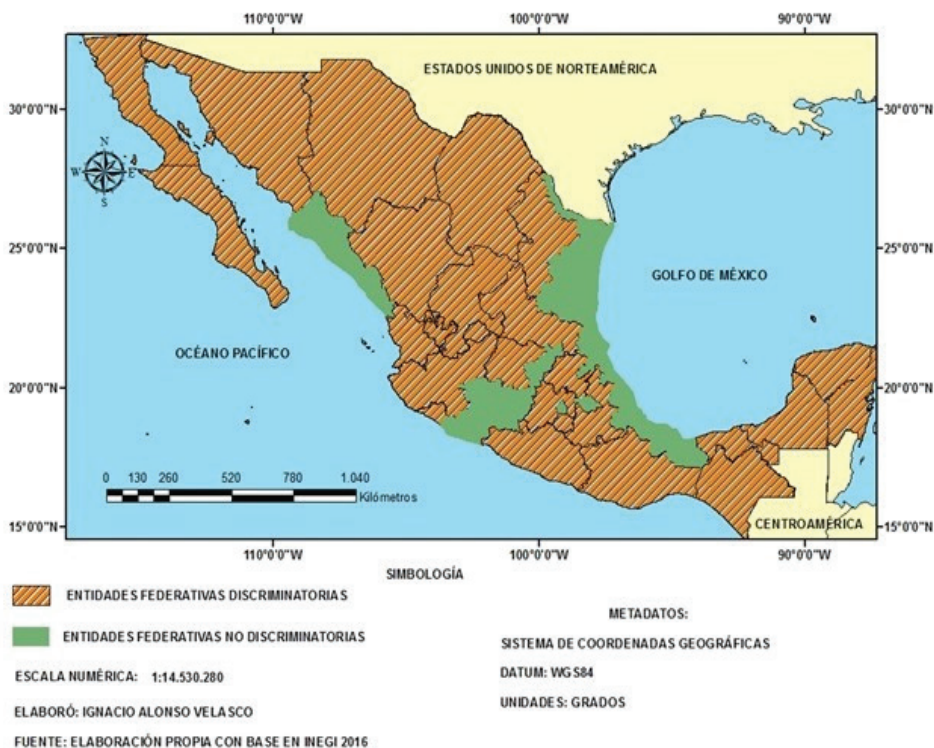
110°0'0"W 100°0'0"W 90°0'0"W

30°0'0"N 30°0'0"N

25°0'0"N 25°0'0"N

20°0'0"N 20°0'0"N

15°0'0"N 15°0'0"N

110°0'0"W 100°0'0"W 90°0'0"W

ESTADOS UNIDOS DE NORTEAMÉRICA

N
W E
S

GOLFO DE MÉXICO

OCÉANO PACÍFICO

0 130 260 520 780 1.040
Kilómetros

CENTROAMÉRICA

SIMBOLOGÍA

ENTIDADES FEDERATIVAS DISCRIMINATORIAS

ENTIDADES FEDERATIVAS NO DISCRIMINATORIAS

ESCALA NUMÉRICA: 1:14.530.280

ELABORÓ: IGNACIO ALONSO VELASCO

FUENTE: ELABORACIÓN PROPIA CON BASE EN INEGI 2016

METADATOS:

SISTEMA DE COORDENADAS GEOGRÁFICAS

DATUM: WGS84

UNIDADES: GRADOS